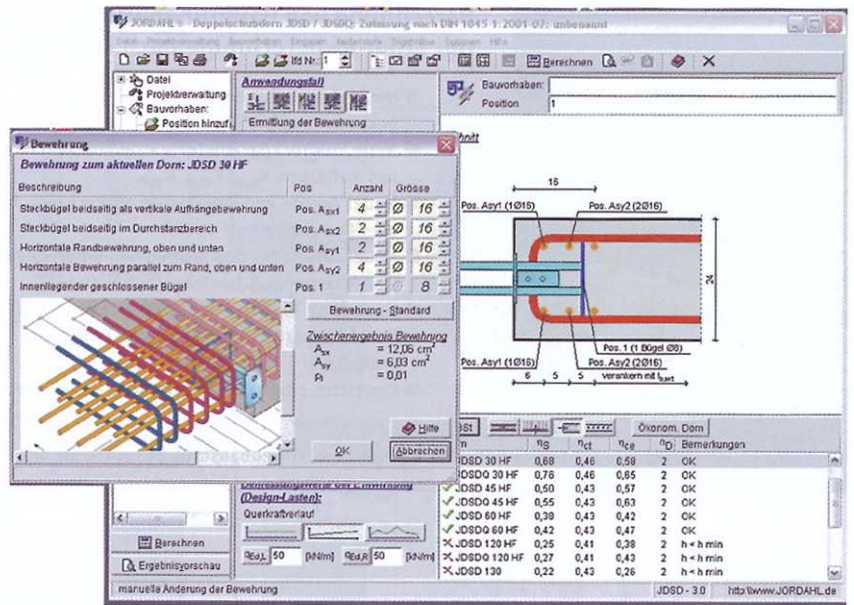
JORDAHL - Doppelschubdorn JDSD / JDSQ: Zulassung nach DIN 1045-1:2001-07: unbenannt

Datei Projektverwaltung Bearbeiten Eingaben Tastenbefehle Tagesinfos Optionen Hilfe

lfd Nr. 1

Berechnen

Datei
Projektverwaltung
Bauvorhaben:
Position hinzuf

Anwendungsfall

Ermittlung der Bewehrung

Bauvorhaben:
Position 1

Bewehrung

Bewehrung zum aktuellen Dorn: JDSD 30 HF

| Beschreibung | Pos | Anzahl | Grösse |
|---|---|---|---|
| Steckbügel beidseitig als vertikale Aufhängebewehrung | Pos. $A_{sx1}$ | 4 | Ø 16 |
| Steckbügel beidseitig im Durchstanzbereich | Pos. $A_{sx2}$ | 4 | Ø 16 |
| Horizontale Randbewehrung, oben und unten | Pos. $A_{sy1}$ | 2 | Ø 16 |
| Horizontale Bewehrung parallel zum Rand, oben und unten | Pos. $A_{sy2}$ | 4 | Ø 16 |
| Innenliegender geschlossener Bügel | Pos. 1 | 1 | Ø 8 |

Bewehrung - Standard

Zwischenergebnis Bewehrung
$A_{sx}$ = 12,06 $cm^2$
$A_{sy}$ = 6,03 $cm^2$
$\rho_l$ = 0,01

Hilfe

OK
Abbrechen

16
Pos. Asy1 (1Ø16)
Pos. Asy2 (2Ø16)
24
Pos. 1 (1 Bügel Ø8)
Pos. Asy1 (1Ø16)
Pos. Asy2 (2Ø16)
6 5 5 verankern mit $l_{b,erf}$

Ökonom. Dorn

| n | $\eta_S$ | $\eta_{ct}$ | $\eta_{ce}$ | $n_D$ | Bemerkungen |
|---|---|---|---|---|---|
| JDSD 30 HF | 0,68 | 0,46 | 0,58 | 2 | OK |
| JDSDQ 30 HF | 0,76 | 0,46 | 0,65 | 2 | OK |
| JDSD 45 HF | 0,50 | 0,43 | 0,57 | 2 | OK |
| JDSDQ 45 HF | 0,55 | 0,43 | 0,63 | 2 | OK |
| JDSD 60 HF | 0,38 | 0,43 | 0,42 | 2 | OK |
| JDSDQ 60 HF | 0,42 | 0,43 | 0,47 | 2 | OK |
| JDSD 120 HF | 0,25 | 0,41 | 0,38 | 2 | h < h min |
| JDSDQ 120 HF | 0,27 | 0,41 | 0,43 | 2 | h < h min |
| JDSD 130 | 0,22 | 0,43 | 0,26 | 2 | h < h min |

(Design-Lasten):
Querkraftverlauf
$q_{Ed,L}$ 50 [kN/m] $q_{Ed,R}$ 50 [kN/m]

Berechnen
Ergebnisvorschau

manuelle Änderung der Bewehrung
JDSD - 3.0
http://www.JORDAHL.de